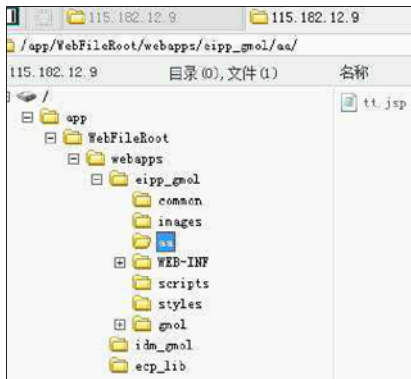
115.182.12.9 115.182.12.9
/app/WebFileRoot/webapps/eipp_gmol/aa/
115.182.12.9 目录(0),文件(1) 名称
/
app
WebFileRoot
webapps
eipp_gmol
common
images
aa
WEB-INF
scripts
styles
gmol
idm_gmol
ecp_lib
tt.jsp